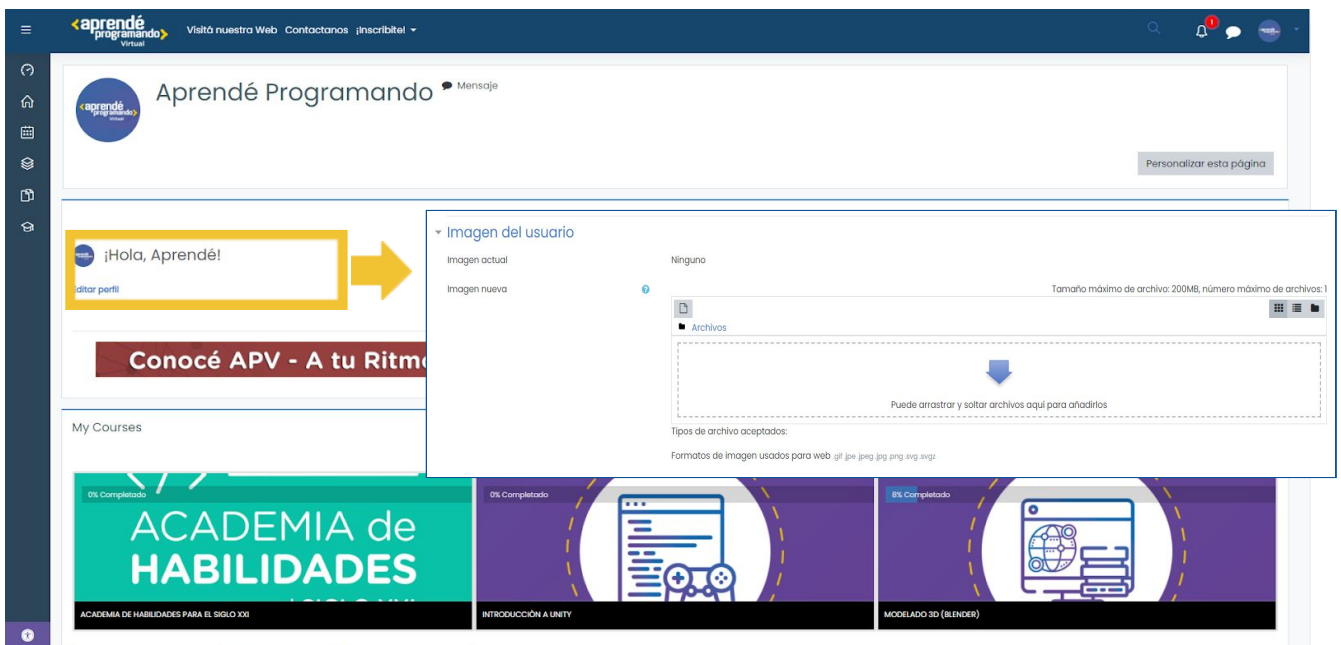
<aprendé programando> Virtual

Visitá nuestra Web Contactanos ¡Inscribite!

1

Aprendé Programando

Mensaje

Personalizar esta página

¡Hola, Aprendé!

ditar perfil

Conocé APV - A tu Ritmo

My Courses

Imagen del usuario

Imagen actual

Ninguno

Imagen nueva

Tamaño máximo de archivo: 200MB, número máximo de archivos: 1

Archivos

Puede arrastrar y soltar archivos aquí para añadirlos

Tipos de archivo aceptados:

Formatos de imagen usados para web .gif .jpe .jpeg .jpg .png .svg .svgz

0% Completado

ACADEMIA de HABILIDADES

ACADEMIA DE HABILIDADES PARA EL SIGLO XXI

0% Completado

INTRODUCCIÓN A UNITY

8% Completado

MODELADO 3D (BLENDER)